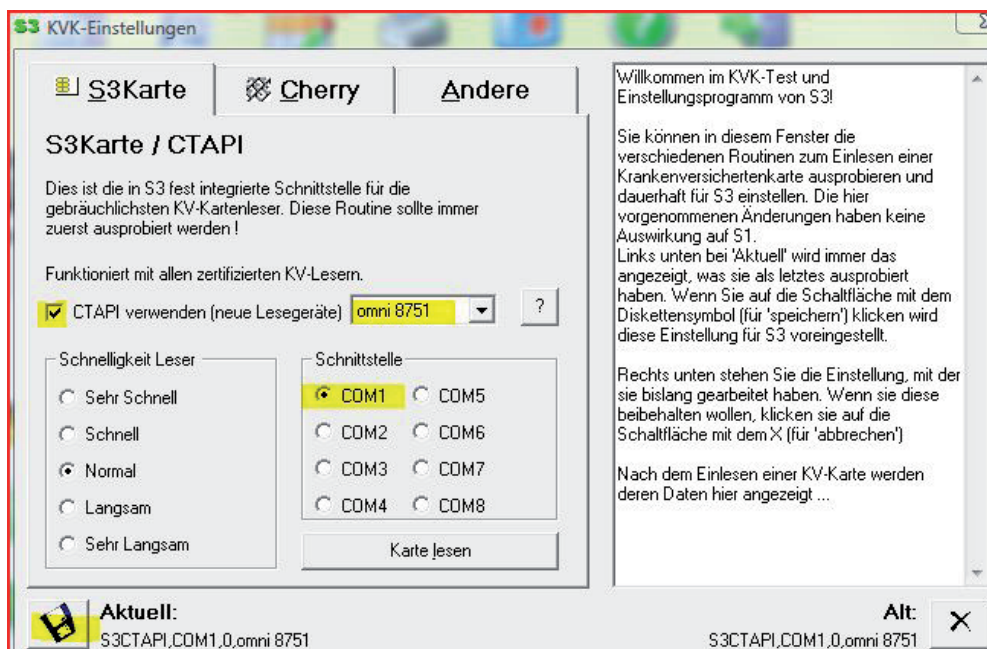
S3 KVK-Einstellungen

S3Karte | Cherry | Andere

S3Karte / CTAPI

Dies ist die in S3 fest integrierte Schnittstelle für die gebräuchlichsten KV-Kartenleser. Diese Routine sollte immer zuerst ausprobiert werden !

Funktioniert mit allen zertifizierten KV-Lesern.

CTAPI verwenden (neue Lesegeräte) omni 8751 ?

Schnelligkeit Leser
Sehr Schnell
Schnell
Normal
Langsam
Sehr Langsam

Schnittstelle
COM1 COM5
COM2 COM6
COM3 COM7
COM4 COM8

Karte lesen

Willkommen im KVK-Test und Einstellungsprogramm von S3!

Sie können in diesem Fenster die verschiedenen Routinen zum Einlesen einer Krankenversichertenkarte ausprobieren und dauerhaft für S3 einstellen. Die hier vorgenommenen Änderungen haben keine Auswirkung auf S1.
Links unten bei 'Aktuell' wird immer das angezeigt, was sie als letztes ausprobiert haben. Wenn Sie auf die Schaltfläche mit dem Diskettensymbol (für 'speichern') klicken wird diese Einstellung für S3 voreingestellt.

Rechts unten stehen Sie die Einstellung, mit der sie bislang gearbeitet haben. Wenn sie diese beibehalten wollen, klicken sie auf die Schaltfläche mit dem X (für 'abbrechen')

Nach dem Einlesen einer KV-Karte werden deren Daten hier angezeigt ...

Aktuell:
S3CTAPI,COM1,0,omni 8751

Alt:
S3CTAPI,COM1,0,omni 8751

X